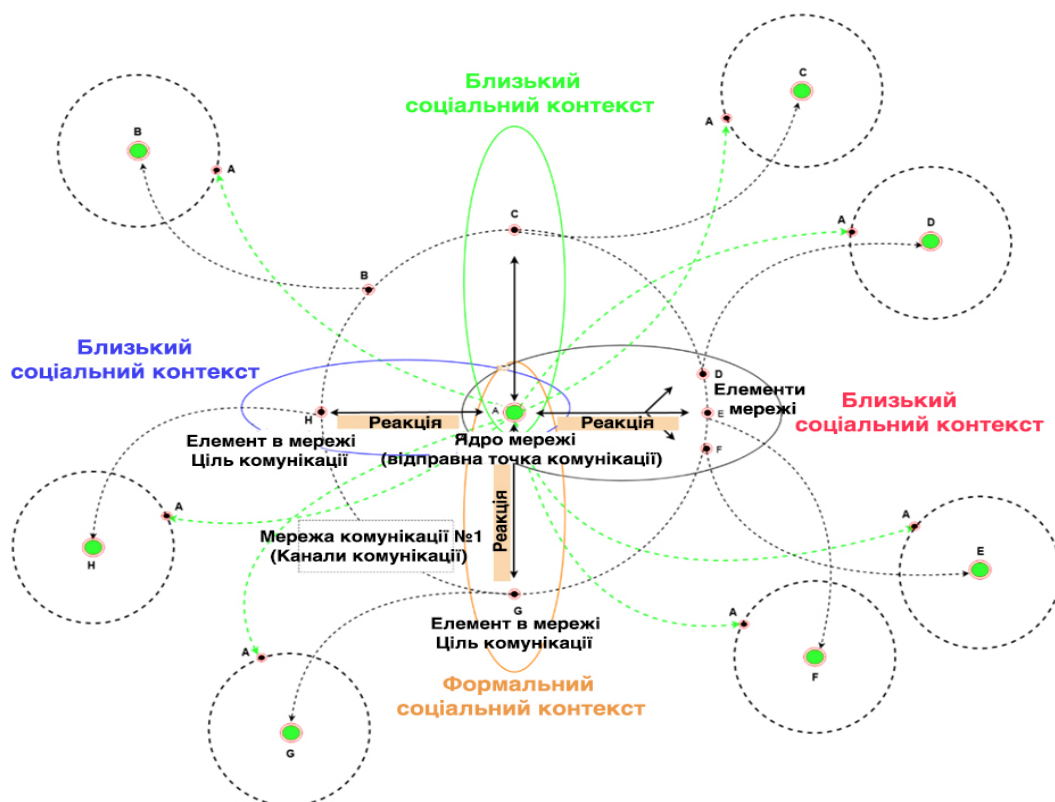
Близький соціальний контекст

C

A

B

A

C

A

D

B

Близький соціальний контекст

D

Елементи мережі

Близький соціальний контекст

H

Реакція

A

Реакція

E

F

Елемент в мережі Ціль комунікації

Ядро мережі (відправна точка комунікації)

A

Реакція

A

Мережа комунікації №1 (Канали комунікації)

E

H

G

Елемент в мережі Ціль комунікації

A

A

F

Формальний соціальний контекст

G